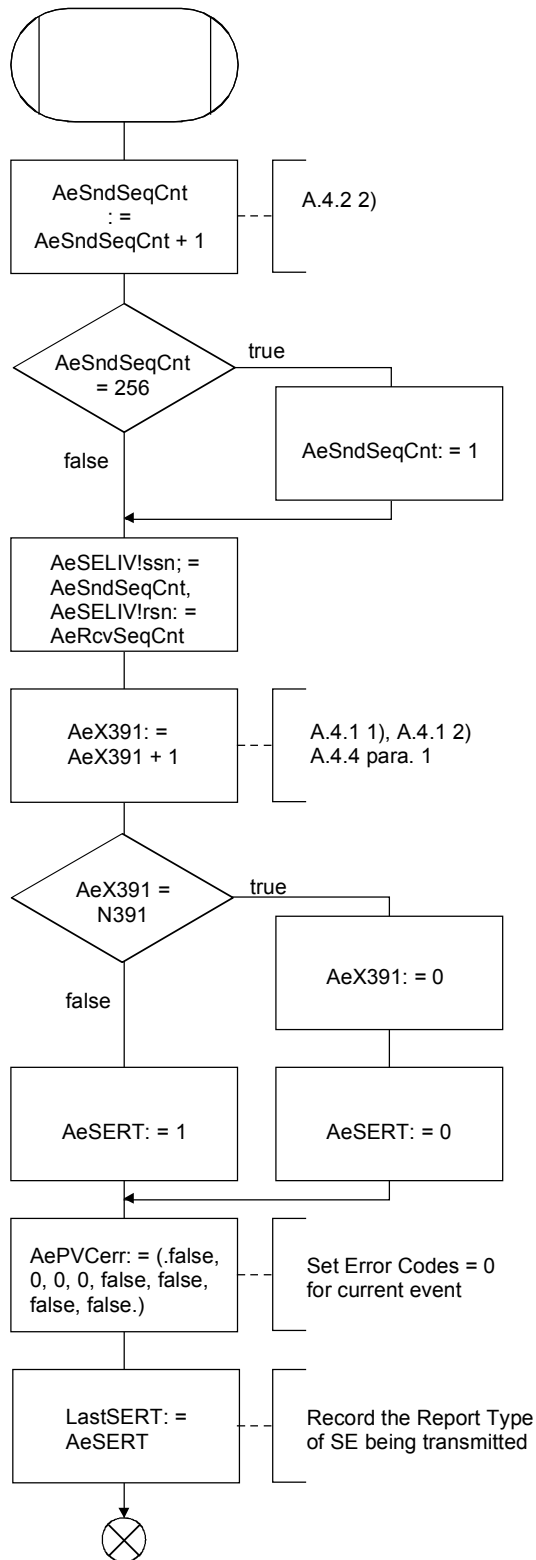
AeSndSeqCnt
: =
AeSndSeqCnt + 1

A.4.2 2)

AeSndSeqCnt
= 256

true

AeSndSeqCnt: = 1

false

AeSELIV!ssn; =
AeSndSeqCnt,
AeSELIV!rsn: =
AeRcvSeqCnt

AeX391: =
AeX391 + 1

A.4.1 1), A.4.1 2)
A.4.4 para. 1

AeX391 =
N391

true

AeX391: = 0

false

AeSERT: = 1

AeSERT: = 0

AePVCerr: = (.false, 0, 0, 0, false, false, false, false.)

Set Error Codes = 0
for current event

LastSERT: =
AeSERT

Record the Report Type
of SE being transmitted